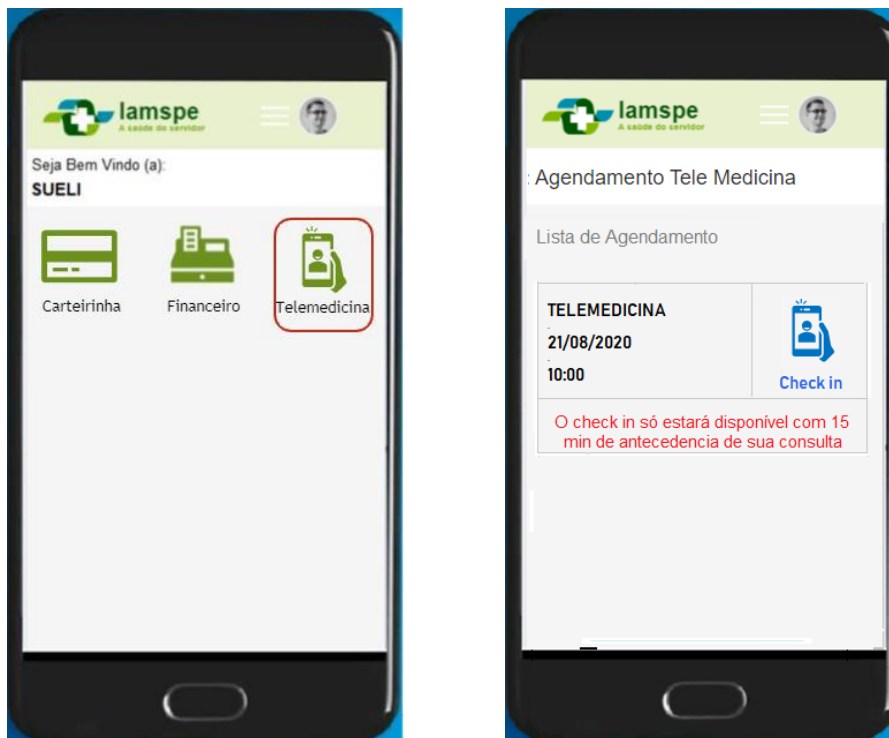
Iamspe
A saúde do servidor

Seja Bem Vindo (a):
SUELI

Carteirinha

Financeiro

Telemedicina

Iamspe
A saúde do servidor

Agendamento Tele Medicina

Lista de Agendamento

TELEMEDICINA
21/08/2020
10:00

Check in

O check in só estará disponível com 15 min de antecedencia de sua consulta